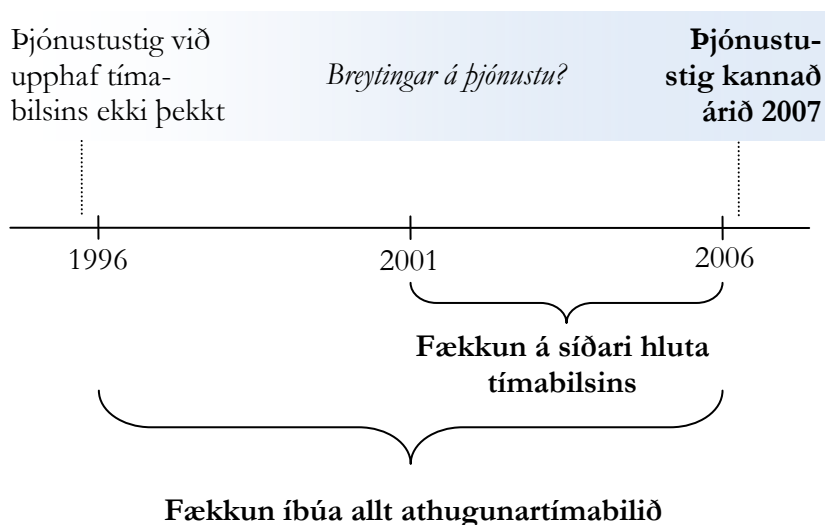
Þjónustustig við upphaf tímabilsins ekki þekkt

Breytingar á þjónustu?

**Þjónustustig kannað árið 2007**

1996

2001

2006

**Fækkun á síðari hluta tímabilsins**

**Fækkun íbúa allt athugunartímabilið**